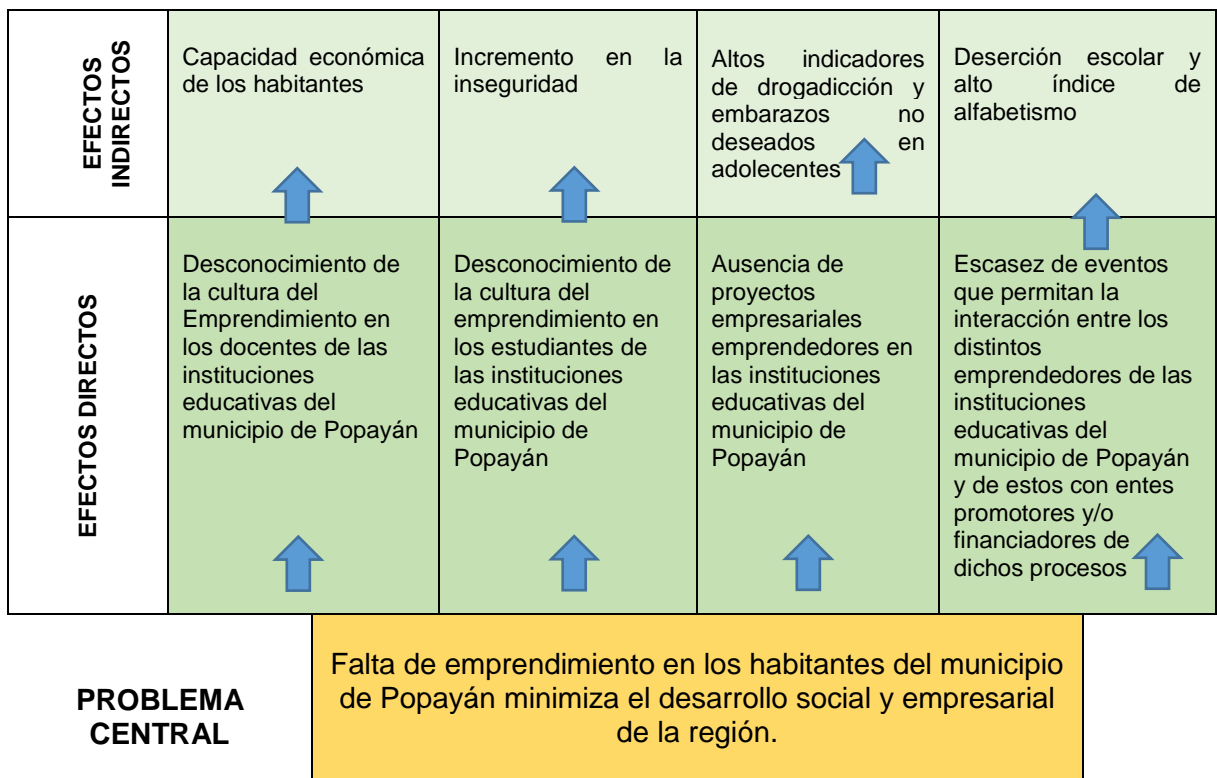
| EFECTOS INDIRECTOS | Capacidad económica de los habitantes | Incremento en la inseguridad | Altos indicadores de drogadicción y embarazos no deseados en adolecentes | Deserción escolar y alto índice de alfabetismo |
|---|---|---|---|---|
| EFECTOS DIRECTOS | Desconocimiento de la cultura del Emprendimiento en los docentes de las instituciones educativas del municipio de Popayán | Desconocimiento de la cultura del emprendimiento en los estudiantes de las instituciones educativas del municipio de Popayán | Ausencia de proyectos empresariales emprendedores en las instituciones educativas del municipio de Popayán | Escasez de eventos que permitan la interacción entre los distintos emprendedores de las instituciones educativas del municipio de Popayán y de estos con entes promotores y/o financiadores de dichos procesos |

PROBLEMA CENTRAL

Falta de emprendimiento en los habitantes del municipio de Popayán minimiza el desarrollo social y empresarial de la región.